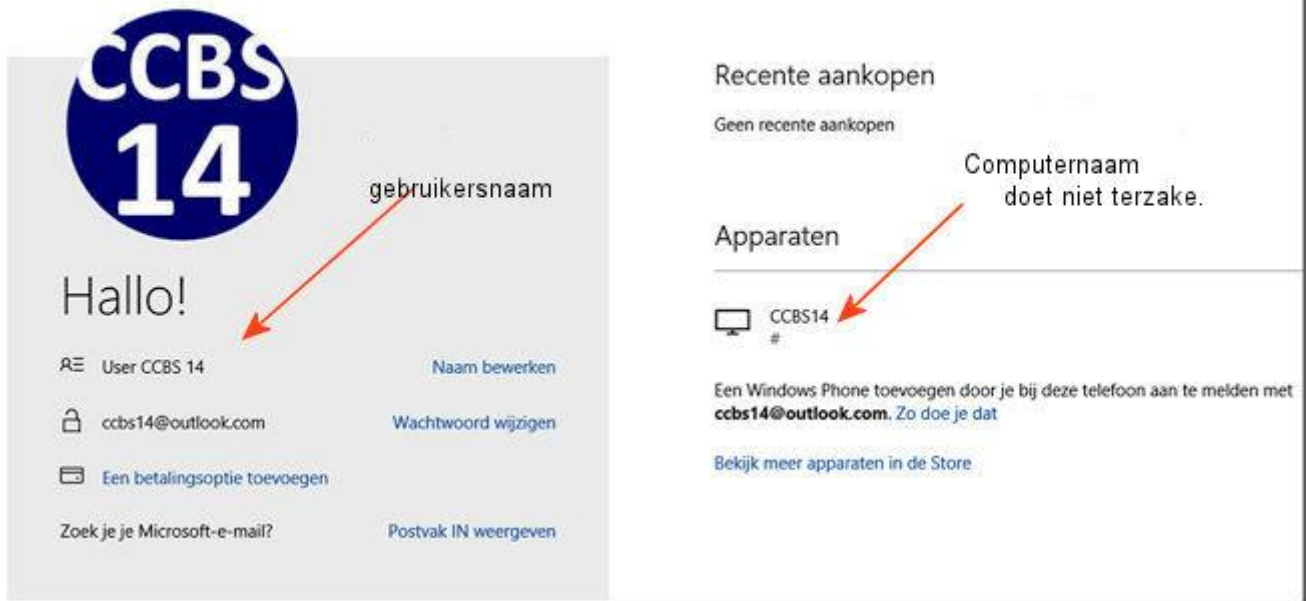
CCBS 14

gebruikersnaam

Hallo!

User CCBS 14 Naam bewerken

ccbs14@outlook.com Wachtwoord wijzigen

Een betalingsoptie toevoegen

Zoek je je Microsoft-e-mail? Postvak IN weergeven

Recente aankopen

Geen recente aankopen

Computernaam doet niet terzake.

Apparaten

CCBS14
#

Een Windows Phone toevoegen door je bij deze telefoon aan te melden met **ccbs14@outlook.com.** Zo doe je dat

Bekijk meer apparaten in de Store